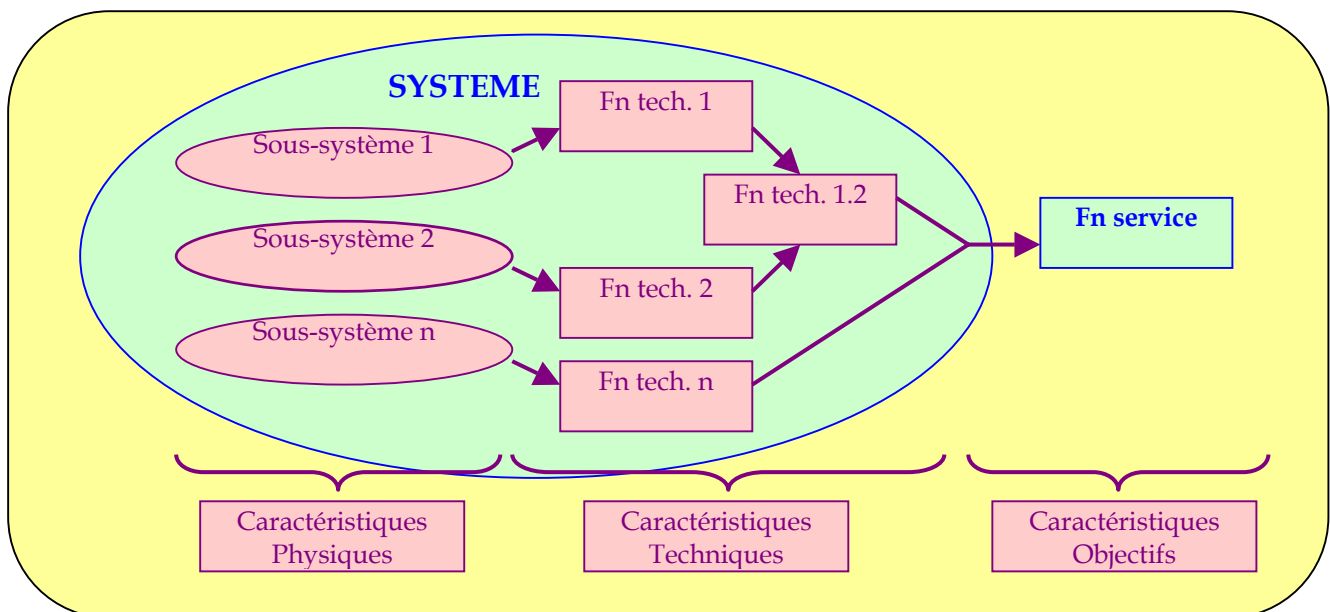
SYSTEME

Sous-système 1

Sous-système 2

Sous-système n

Fn tech. 1

Fn tech. 1.2

Fn tech. 2

Fn tech. n

Fn service

Caractéristiques Physiques

Caractéristiques Techniques

Caractéristiques Objectifs